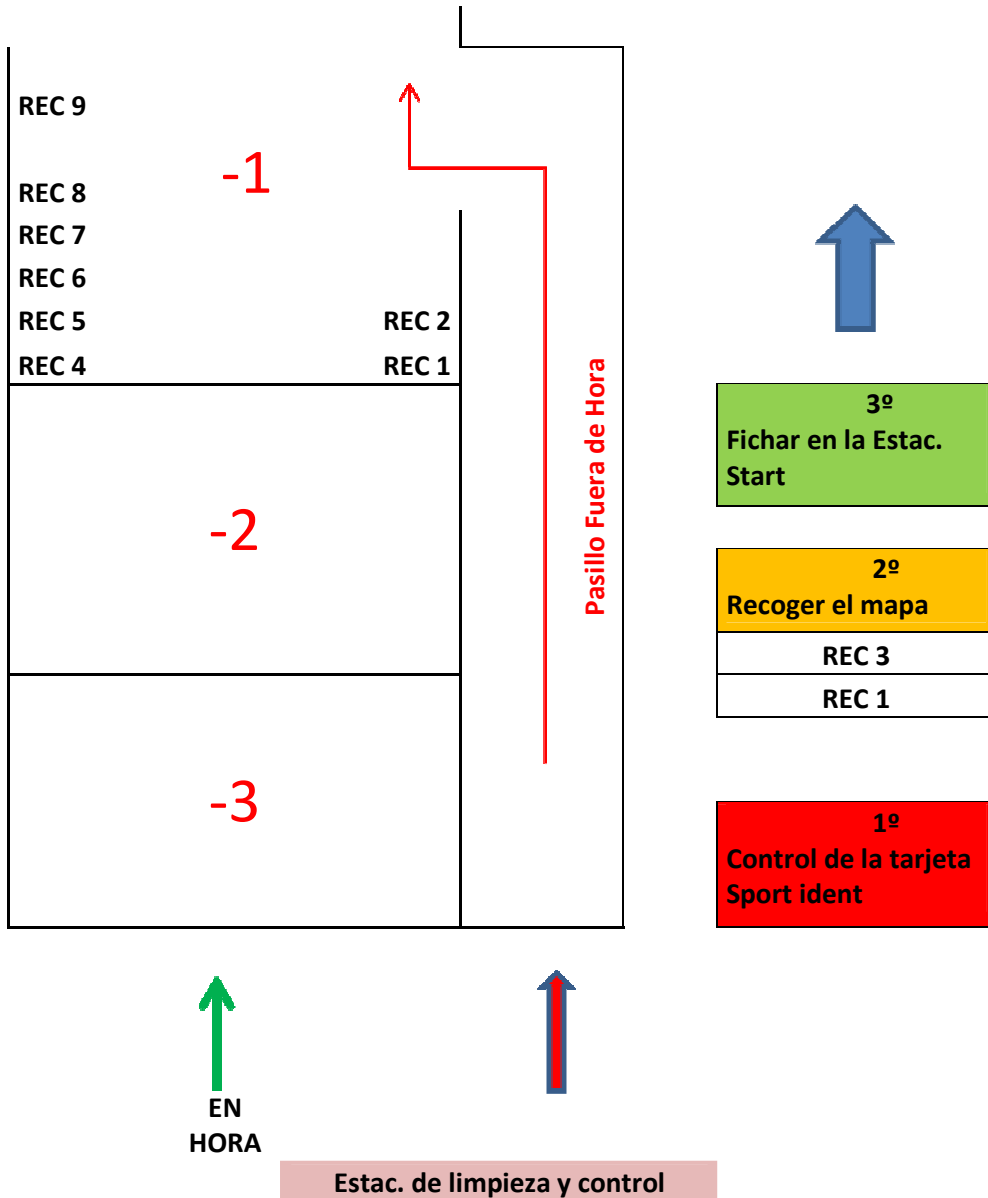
REC 9

-1

REC 8
REC 7
REC 6
REC 5
REC 4

REC 2
REC 1

Pasillo Fuera de Hora

-2

-3

3º
Fichar en la Estac. Start

2º
Recoger el mapa

REC 3

REC 1

1º
Control de la tarjeta Sport ident

EN HORA

Estac. de limpieza y control